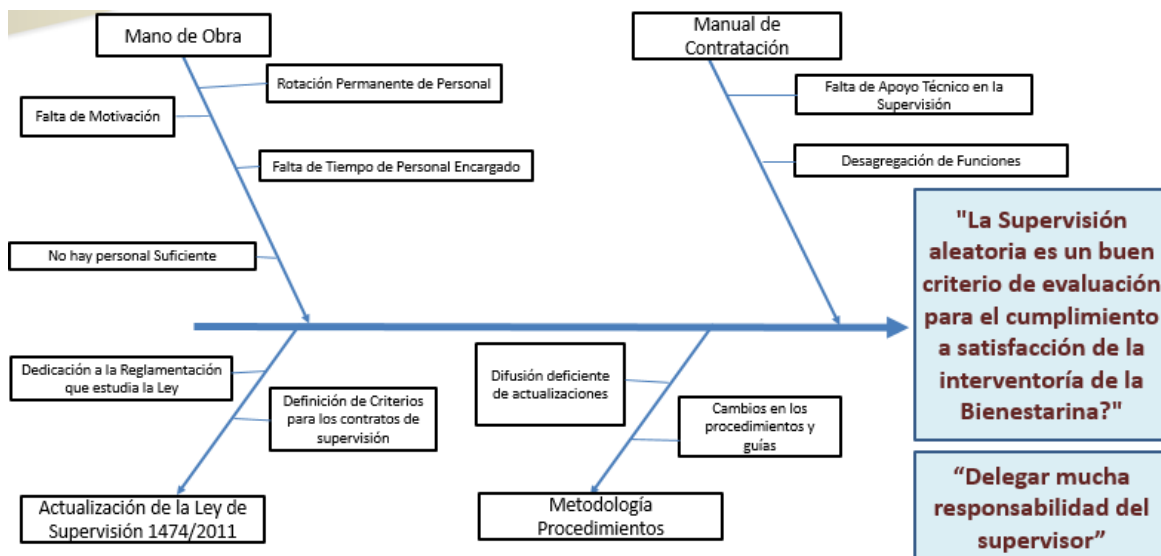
Mano de Obra

Rotación Permanente de Personal

Falta de Motivación

Falta de Tiempo de Personal Encargado

No hay personal Suficiente

Manual de Contratación

Falta de Apoyo Técnico en la Supervisión

Desagregación de Funciones

"La Supervisión aleatoria es un buen criterio de evaluación para el cumplimiento a satisfacción de la interventoría de la Bienestarina?"

"Delegar mucha responsabilidad del supervisor"

Dedicación a la Reglamentación que estudia la Ley

Definición de Criterios para los contratos de supervisión

Actualización de la Ley de Supervisión 1474/2011

Difusión deficiente de actualizaciones

Cambios en los procedimientos y guías

Metodología Procedimientos